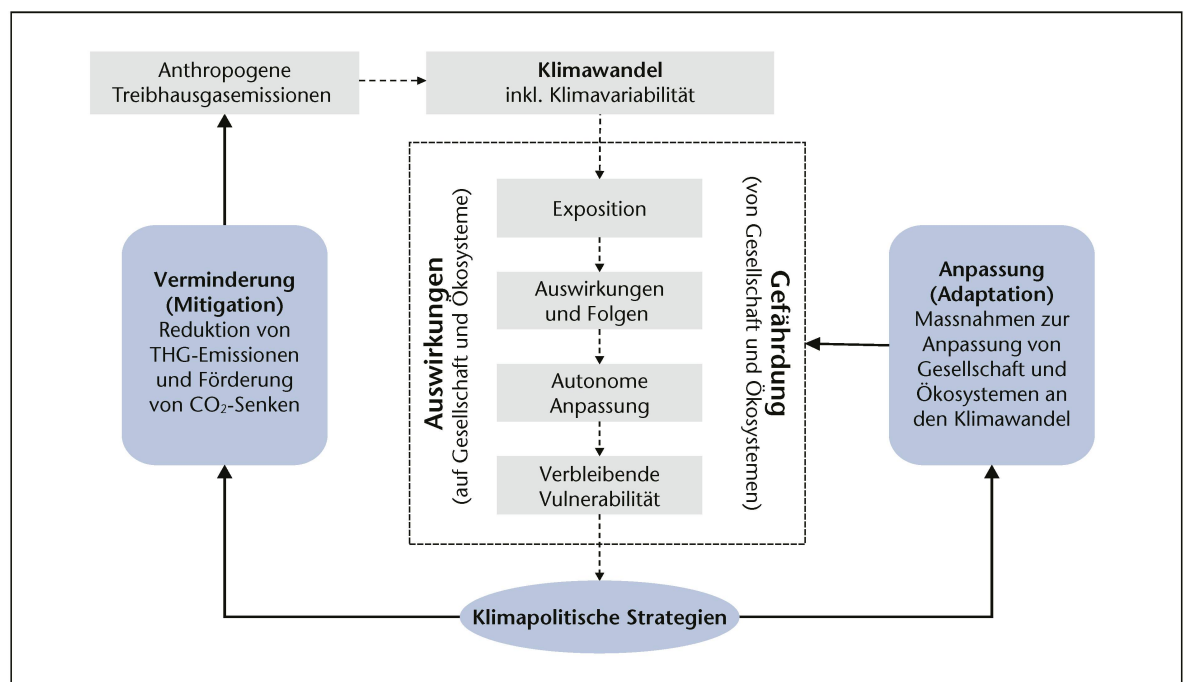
Anthropogene Treibhausgasemissionen

**Klimawandel** inkl. Klimavariabilität

**Auswirkungen** (auf Gesellschaft und Ökosysteme)

Exposition

Auswirkungen und Folgen

Autonome Anpassung

Verbleibende Vulnerabilität

**Gefährdung** (von Gesellschaft und Ökosystemen)

**Verminderung (Mitigation)** Reduktion von THG-Emissionen und Förderung von $CO_2$-Senken

**Anpassung (Adaptation)** Massnahmen zur Anpassung von Gesellschaft und Ökosystemen an den Klimawandel

**Klimapolitische Strategien**